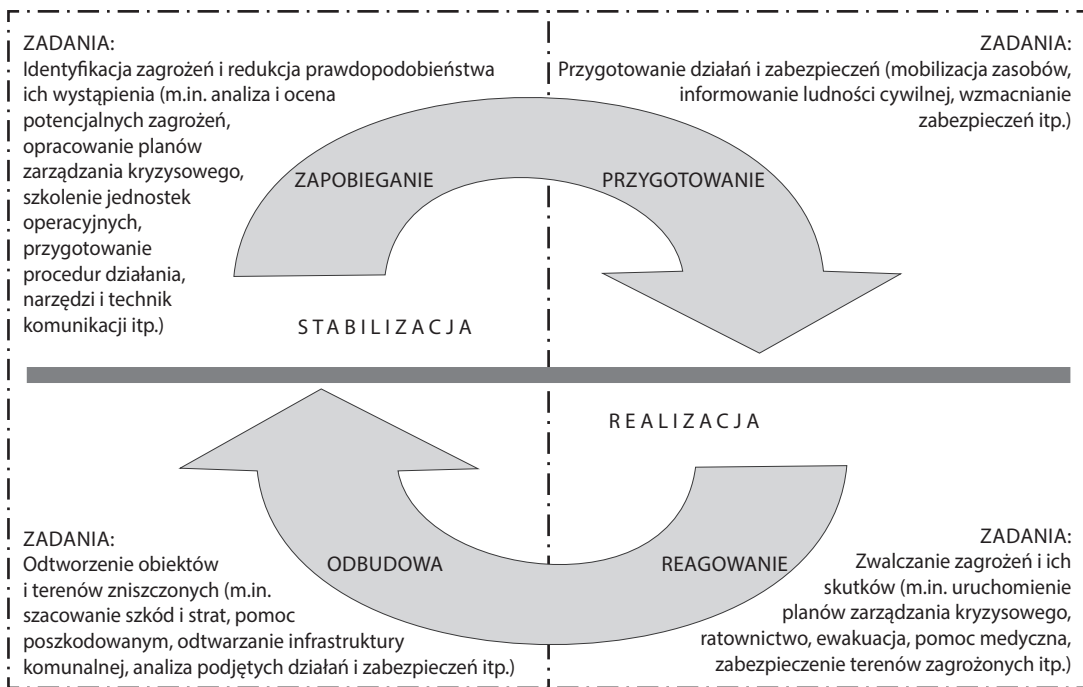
ZADANIA:
Identyfikacja zagrożeń i redukcja prawdopodobieństwa ich wystąpienia (m.in. analiza i ocena potencjalnych zagrożeń, opracowanie planów zarządzania kryzysowego, szkolenie jednostek operacyjnych, przygotowanie procedur działania, narzędzi i technik komunikacji itp.)

ZADANIA:
Przygotowanie działań i zabezpieczeń (mobilizacja zasobów, informowanie ludności cywilnej, wzmacnianie zabezpieczeń itp.)

ZAPOBIEGANIE

PRZYGOTOWANIE

STABILIZACJA

REALIZACJA

ODBUDOWA

REAGOWANIE

ZADANIA:
Odtworzenie obiektów i terenów zniszczonych (m.in. szacowanie szkód i strat, pomoc poszkodowanym, odtwarzanie infrastruktury komunalnej, analiza podjętych działań i zabezpieczeń itp.)

ZADANIA:
Zwalczanie zagrożeń i ich skutków (m.in. uruchomienie planów zarządzania kryzysowego, ratownictwo, ewakuacja, pomoc medyczna, zabezpieczenie terenów zagrożonych itp.)